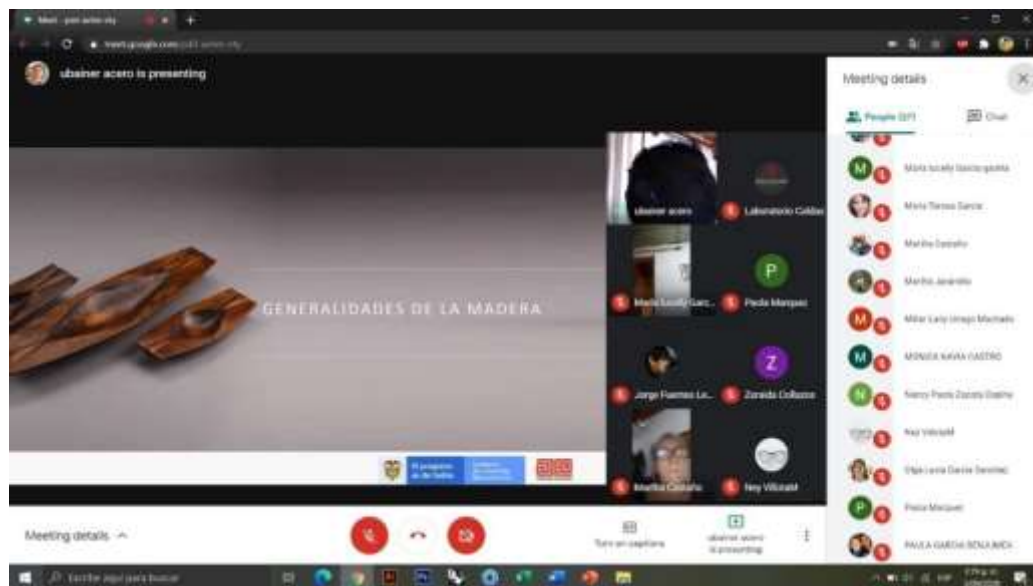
ubainer acero is presenting

GENERALIDADES DE LA MADERA

ubainer acero
Laboratorio Coldec
P
Maria Lucely Garc...
Paola Marquez
Z
Jorge Fuentes Le...
Zoraida Collazos
Martha Castaño
Ney Villcaldt

Meeting details

People (17)
Chat

Maria lucely Garcia gaitán
Maria Teresa Garcia
Martha Castaño
Martha Jaramillo
Milar Lucy Urrego Machado
MONICA NAVIA CASTRO
Nancy Paola Zapata Osorio
Ney Villcaldt
Olga Lucia Garcia Sanchez
Paola Marquez
PAULA GARCIA BENJUMEA

Meeting details
Turn on captions
ubainer acero is presenting